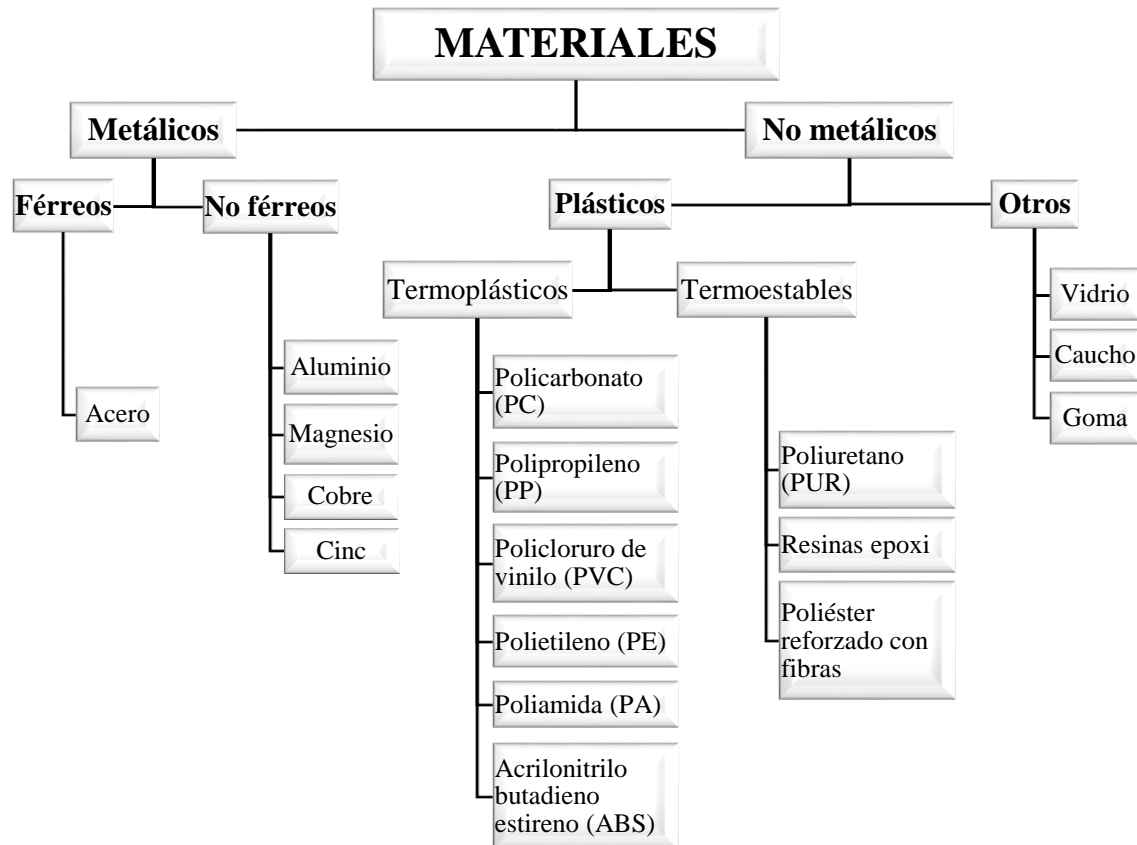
MATERIALES

Metálicos

No metálicos

Férreos

No férreos

Plásticos

Otros

Termoplásticos

Termoestables

Acero

Aluminio

Magnesio

Cobre

Cinc

Policarbonato (PC)

Polipropileno (PP)

Policloruro de vinilo (PVC)

Polietileno (PE)

Poliamida (PA)

Acrilonitrilo butadieno estireno (ABS)

Poliuretano (PUR)

Resinas epoxi

Poliéster reforzado con fibras

Vidrio

Caucho

Goma